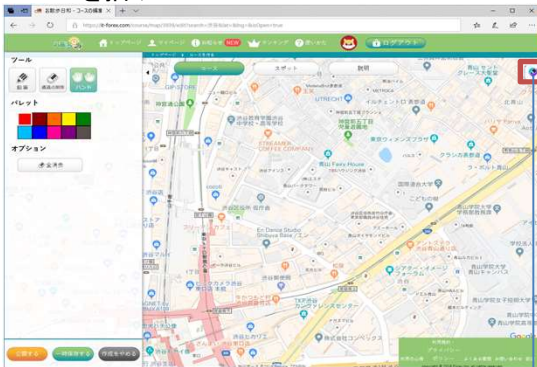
お散歩日和 - コースの編集
https://it-forex.com/course/map/3976/edit?search=渋谷&lat=&lng=&isOpen=true

トップページ　マイページ　お知らせ NEW　ランキング　使い方　ログアウト

ツール
鉛筆　線成の削除　ハンド

パレット

オプション
全消去

コース　スポット　説明

UTRECHT
GIP STORE
東京ウィメンズプラザ
青山 Fairy House
こどもの城
En Dance Studio
TKP渋谷
渋谷区役所

公開する　一時保存する　作成をやめる